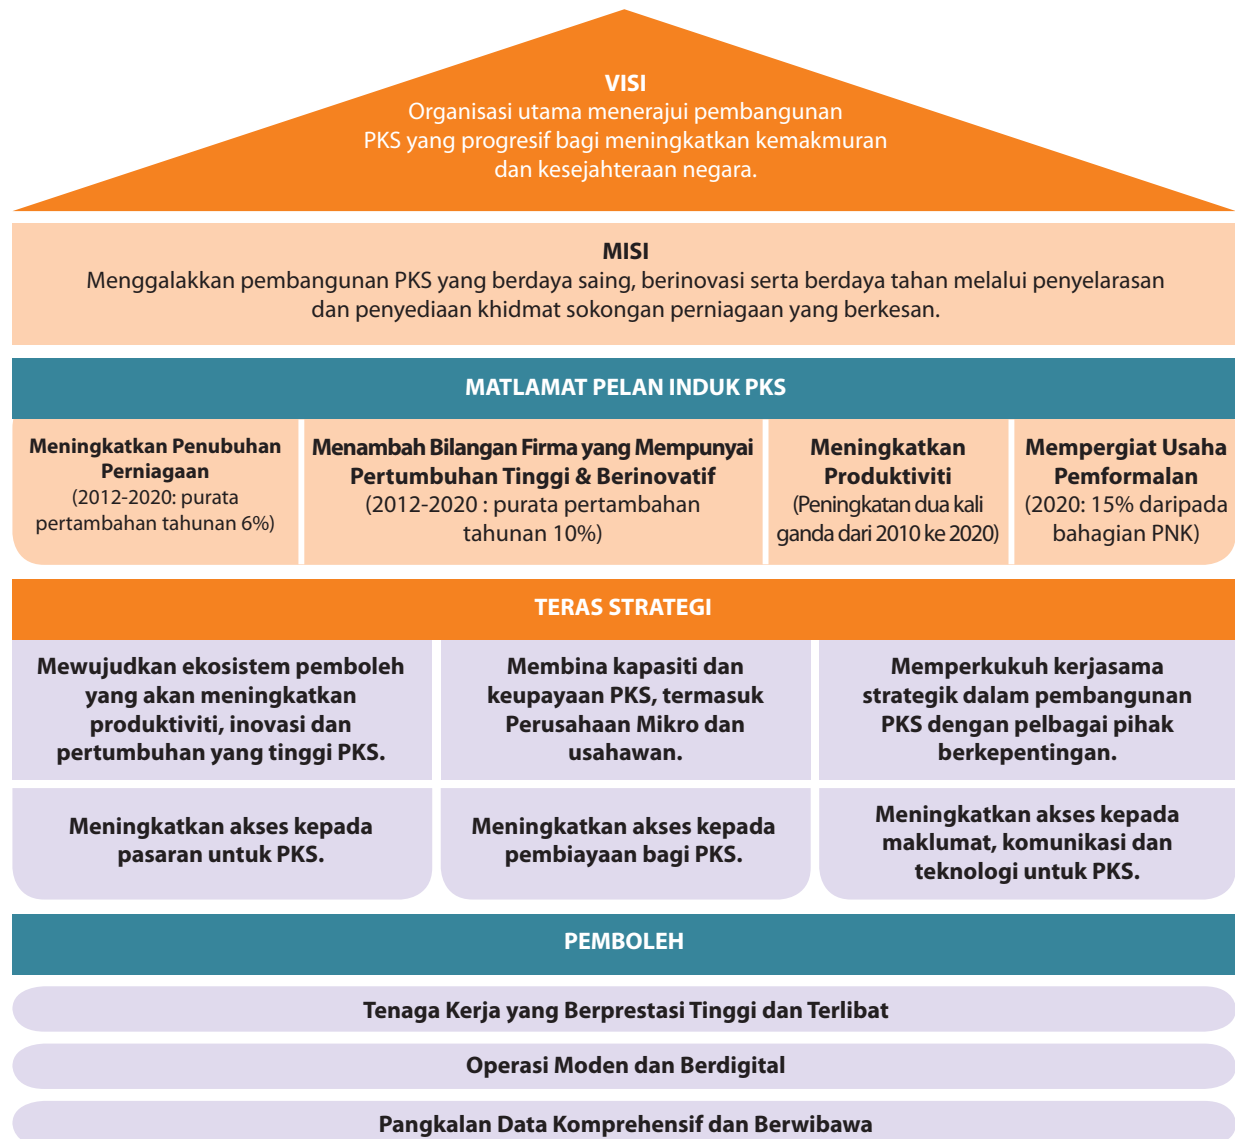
VISI
Organisasi utama menerajui pembangunan PKS yang progresif bagi meningkatkan kemakmuran dan kesejahteraan negara.

MISI
Menggalakkan pembangunan PKS yang berdaya saing, berinovasi serta berdaya tahan melalui penyelarasan dan penyediaan khidmat sokongan perniagaan yang berkesan.

MATLAMAT PELAN INDUK PKS

| Meningkatkan Penubuhan Perniagaan (2012-2020: purata pertambahan tahunan 6%) | Menambah Bilangan Firma yang Mempunyai Pertumbuhan Tinggi & Berinovatif (2012-2020 : purata pertambahan tahunan 10%) | Meningkatkan Produktiviti (Peningkatan dua kali ganda dari 2010 ke 2020) | Mempergiat Usaha Pemformalan (2020: 15% daripada bahagian PNK) |
|---|---|---|---|

TERAS STRATEGI

| Mewujudkan ekosistem pemboleh yang akan meningkatkan produktiviti, inovasi dan pertumbuhan yang tinggi PKS. | Membina kapasiti dan keupayaan PKS, termasuk Perusahaan Mikro dan usahawan. | Memperkukuh kerjasama strategik dalam pembangunan PKS dengan pelbagai pihak berkepentingan. |
|---|---|---|
| Meningkatkan akses kepada pasaran untuk PKS. | Meningkatkan akses kepada pembiayaan bagi PKS. | Meningkatkan akses kepada maklumat, komunikasi dan teknologi untuk PKS. |

PEMBOLEH
Tenaga Kerja yang Berprestasi Tinggi dan Terlibat
Operasi Moden dan Berdigital
Pangkalan Data Komprehensif dan Berwibawa